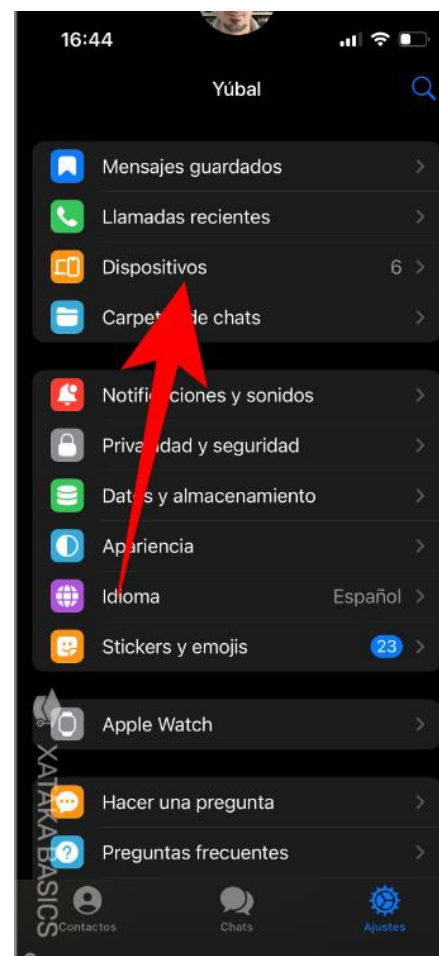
16:44

Yúbal

Mensajes guardados
Llamadas recientes
Dispositivos 6
Carpet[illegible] de chats

Notifi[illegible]ciones y sonidos
Priva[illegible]dad y seguridad
Dat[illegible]s y almacenamiento
Apariencia
Idioma Español
Stickers y emojis 23

Apple Watch

Hacer una pregunta
Preguntas frecuentes

Contactos
Chats
Ajustes

XATAKA BASICS